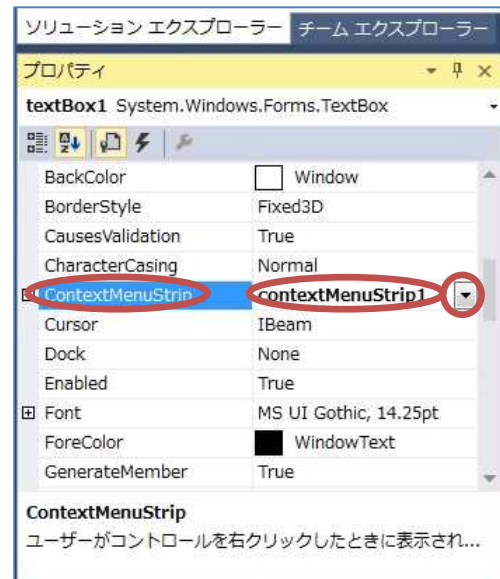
ソリューション エクスプローラー チーム エクスプローラー

プロパティ

textBox1 System.Windows.Forms.TextBox

| | |
|---|---|
| BackColor | Window |
| BorderStyle | Fixed3D |
| CausesValidation | True |
| CharacterCasing | Normal |
| ContextMenuStrip | contextMenuStrip1 |
| Cursor | IBeam |
| Dock | None |
| Enabled | True |
| Font | MS UI Gothic, 14.25pt |
| ForeColor | WindowText |
| GenerateMember | True |

ContextMenuStrip

ユーザーがコントロールを右クリックしたときに表示され...